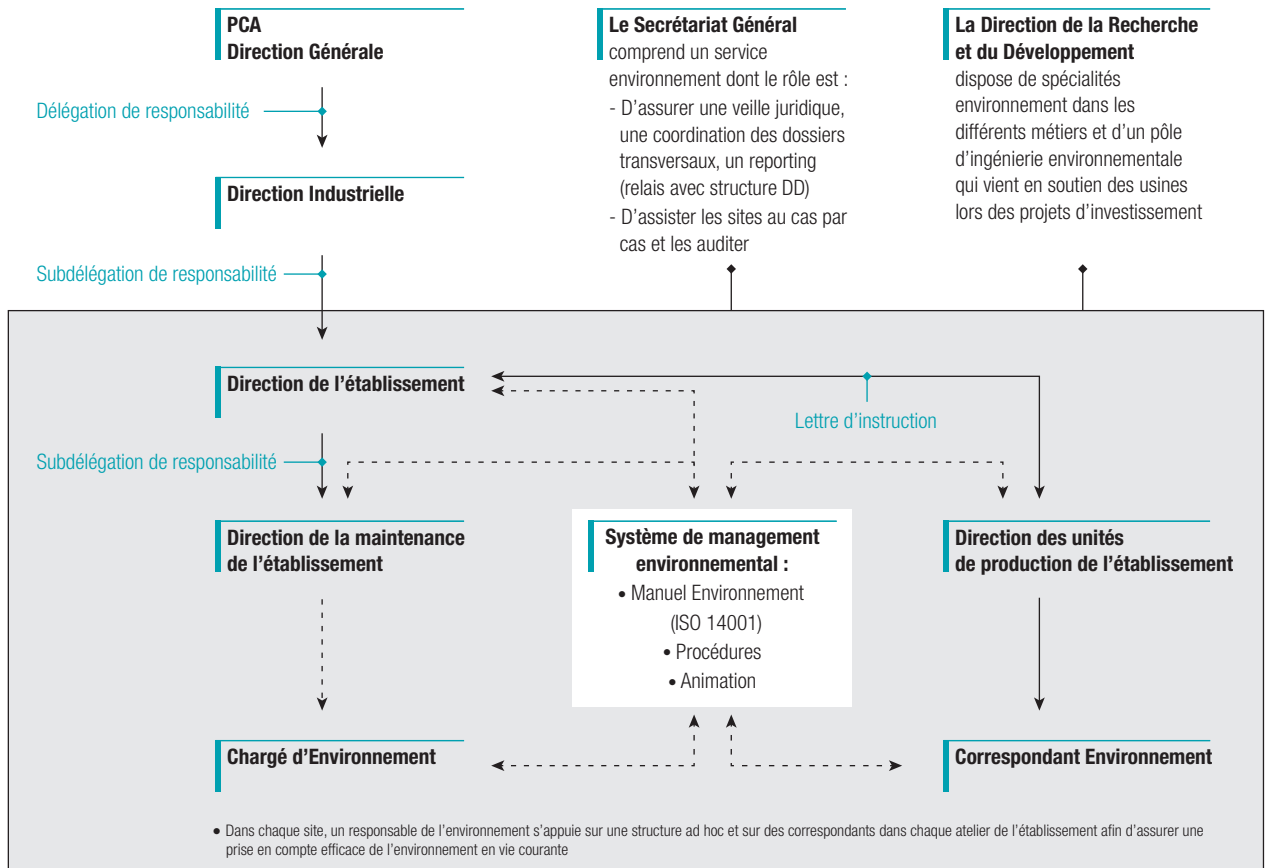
PCA
Direction Générale

Le Secrétariat Général
comprend un service environnement dont le rôle est :
- D'assurer une veille juridique, une coordination des dossiers transversaux, un reporting (relais avec structure DD)
- D'assister les sites au cas par cas et les auditer

La Direction de la Recherche et du Développement
dispose de spécialités environnement dans les différents métiers et d'un pôle d'ingénierie environnementale qui vient en soutien des usines lors des projets d'investissement

Délégation de responsabilité

Direction Industrielle

Subdélégation de responsabilité

Direction de l'établissement

Lettre d'instruction

Subdélégation de responsabilité

Direction de la maintenance de l'établissement

Système de management environnemental :
• Manuel Environnement (ISO 14001)
• Procédures
• Animation

Direction des unités de production de l'établissement

Chargé d'Environnement

Correspondant Environnement

• Dans chaque site, un responsable de l'environnement s'appuie sur une structure ad hoc et sur des correspondants dans chaque atelier de l'établissement afin d'assurer une prise en compte efficace de l'environnement en vie courante